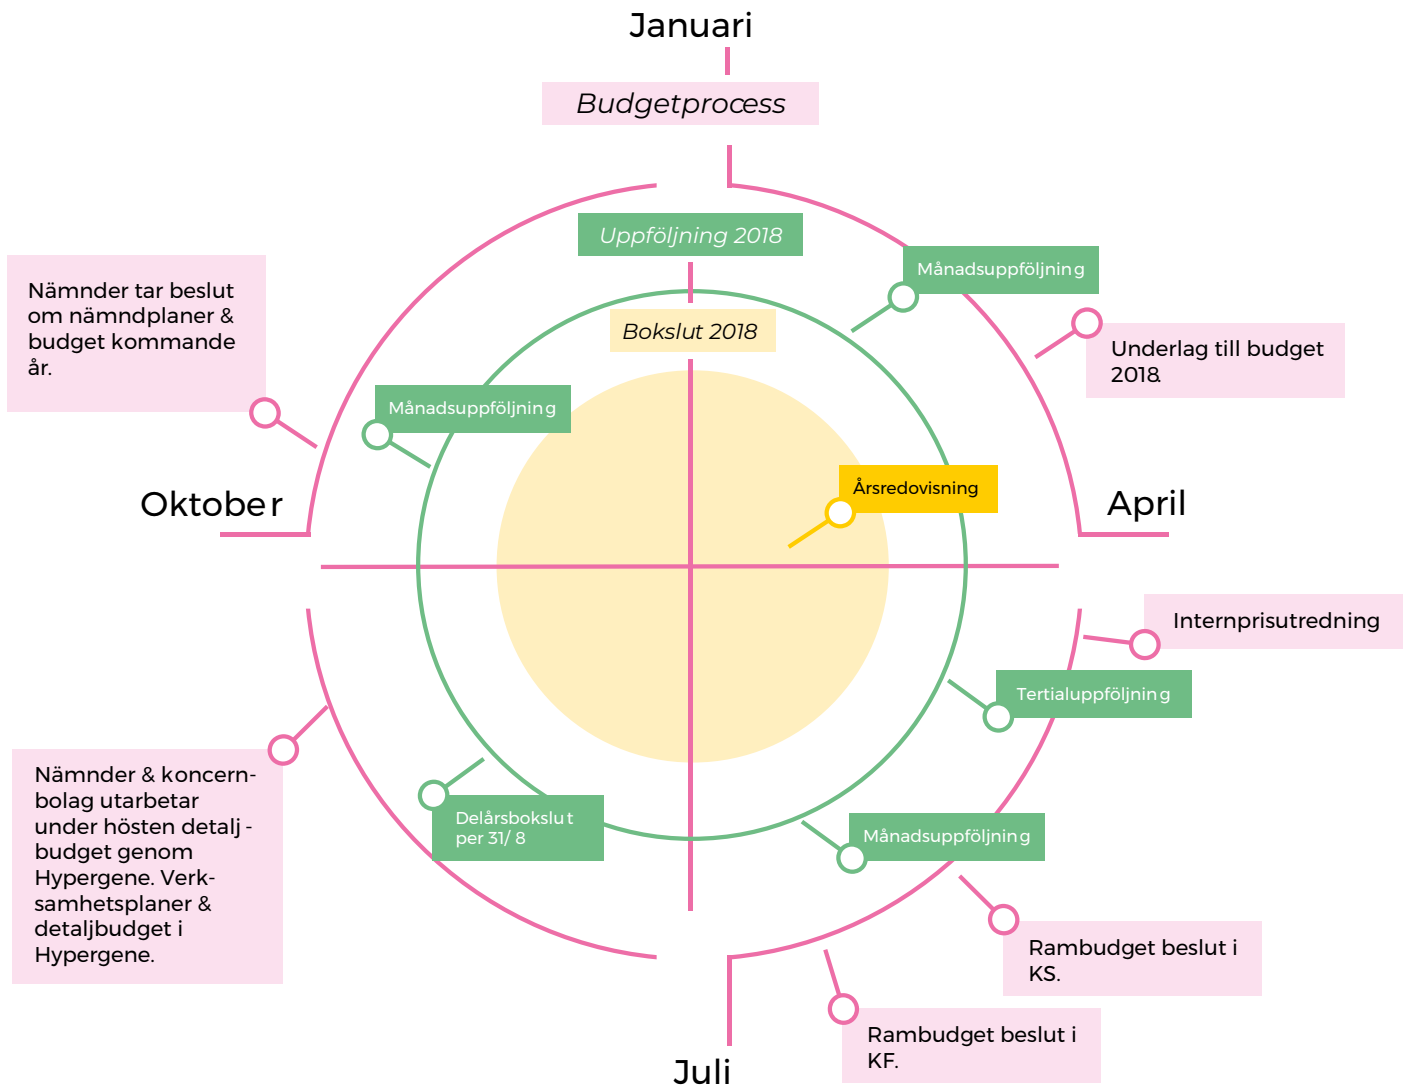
Januari

Budgetprocess

Uppföljning 2018

Månadsuppföljning

Nämnder tar beslut om nämndplaner & budget kommande år.

Bokslut 2018

Underlag till budget 2018.

Månadsuppföljning

Årsredovisning

Oktober

April

Internprisutredning

Tertialuppföljning

Nämnder & koncernbolag utarbetar under hösten detaljbudget genom Hypergene. Verksamhetsplaner & detaljbudget i Hypergene.

Delårsbokslut per 31/ 8

Månadsuppföljning

Rambudget beslut i KS.

Rambudget beslut i KF.

Juli